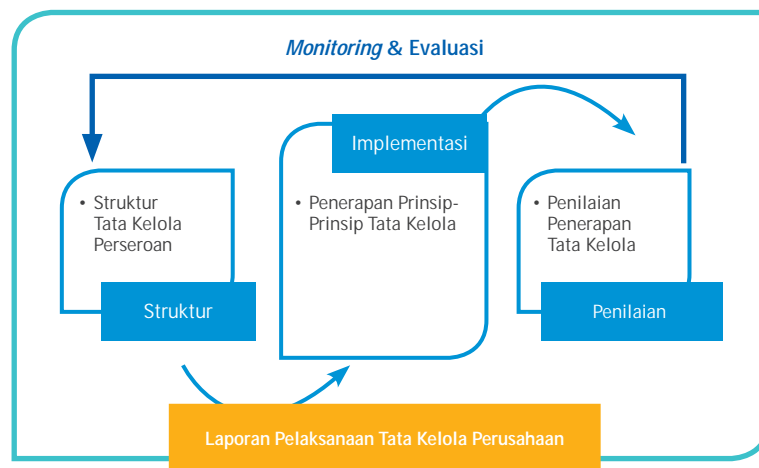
Monitoring & Evaluasi

Implementasi

• Struktur Tata Kelola Perseroan

Struktur

• Penerapan Prinsip-Prinsip Tata Kelola

• Penilaian Penerapan Tata Kelola

Penilaian

Laporan Pelaksanaan Tata Kelola Perusahaan